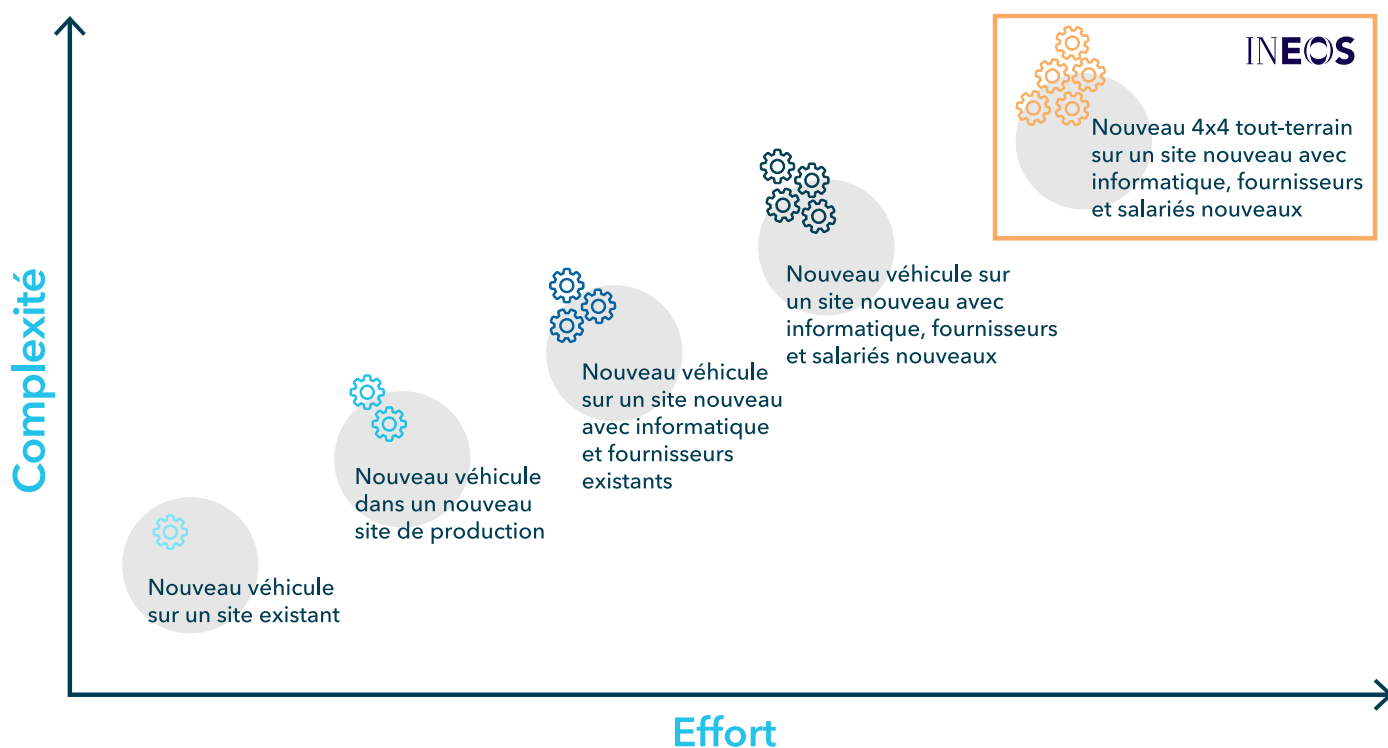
INEOS

Nouveau 4x4 tout-terrain sur un site nouveau avec informatique, fournisseurs et salariés nouveaux

Nouveau véhicule sur un site nouveau avec informatique, fournisseurs et salariés nouveaux

Nouveau véhicule sur un site nouveau avec informatique et fournisseurs existants

Nouveau véhicule dans un nouveau site de production

Nouveau véhicule sur un site existant

Complexité

Effort